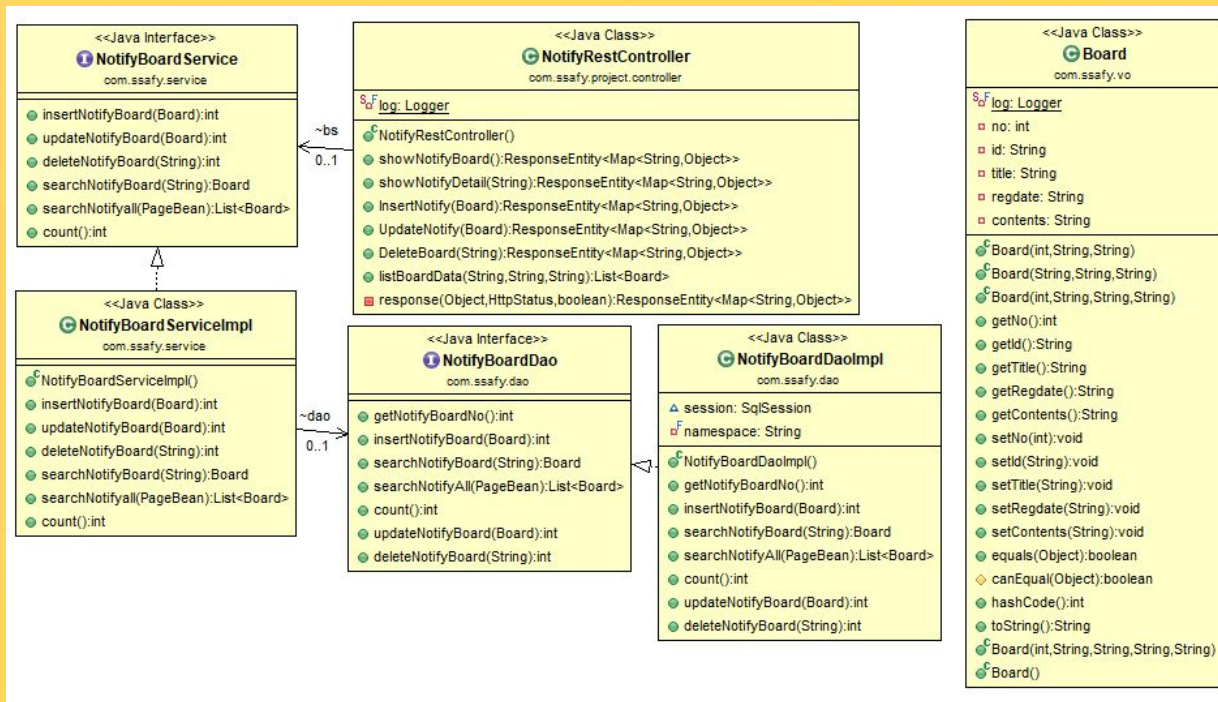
<<Java Interface>>
NotifyBoardService
com.ssafy.service

insertNotifyBoard(Board):int
updateNotifyBoard(Board):int
deleteNotifyBoard(String):int
searchNotifyBoard(String):Board
searchNotifyall(PageBean):List<Board>
count():int

<<Java Class>>
NotifyRestController
com.ssafy.project.controller

log: Logger

NotifyRestController()
showNotifyBoard():ResponseEntity<Map<String,Object>>
showNotifyDetail(String):ResponseEntity<Map<String,Object>>
InsertNotify(Board):ResponseEntity<Map<String,Object>>
UpdateNotify(Board):ResponseEntity<Map<String,Object>>
DeleteBoard(String):ResponseEntity<Map<String,Object>>
listBoardData(String,String,String):List<Board>
response(Object,HttpStatus,boolean):ResponseEntity<Map<String,Object>>

~bs
0..1

<<Java Class>>
NotifyBoardServiceImpl
com.ssafy.service

NotifyBoardServiceImpl()
insertNotifyBoard(Board):int
updateNotifyBoard(Board):int
deleteNotifyBoard(String):int
searchNotifyBoard(String):Board
searchNotifyall(PageBean):List<Board>
count():int

~dao
0..1

<<Java Interface>>
NotifyBoardDao
com.ssafy.dao

getNotifyBoardNo():int
insertNotifyBoard(Board):int
searchNotifyBoard(String):Board
searchNotifyAll(PageBean):List<Board>
count():int
updateNotifyBoard(Board):int
deleteNotifyBoard(String):int

<<Java Class>>
NotifyBoardDaoImpl
com.ssafy.dao

session: SqlSession
namespace: String

NotifyBoardDaoImpl()
getNotifyBoardNo():int
insertNotifyBoard(Board):int
searchNotifyBoard(String):Board
searchNotifyAll(PageBean):List<Board>
count():int
updateNotifyBoard(Board):int
deleteNotifyBoard(String):int

<<Java Class>>
Board
com.ssafy.vo

log: Logger
no: int
id: String
title: String
regdate: String
contents: String

Board(int,String,String)
Board(String,String,String)
Board(int,String,String,String)
getNo():int
getId():String
getTitle():String
getRegdate():String
getContents():String
setNo(int):void
setId(String):void
setTitle(String):void
setRegdate(String):void
setContents(String):void
equals(Object):boolean
canEqual(Object):boolean
hashCode():int
toString():String
Board(int,String,String,String,String)
Board()